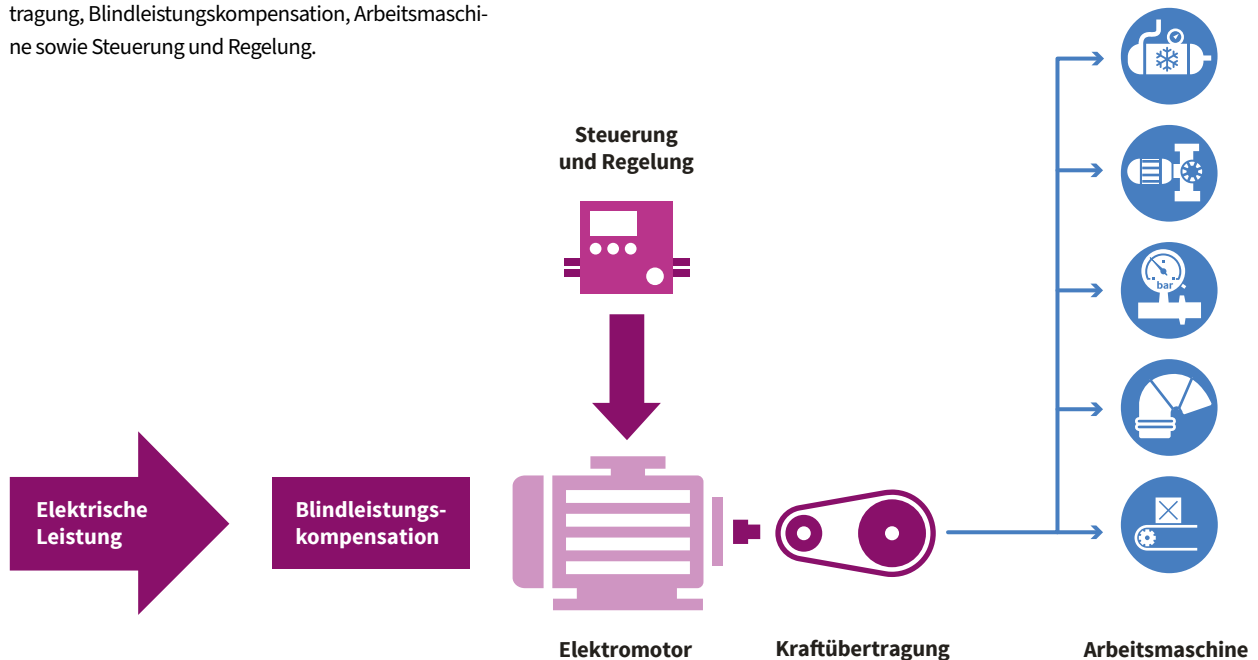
tragung, Blindleistungskompensation, Arbeitsmaschine sowie Steuerung und Regelung.

Steuerung und Regelung

Elektrische Leistung

Blindleistungskompensation

bar

Elektromotor

Kraftübertragung

Arbeitsmaschine